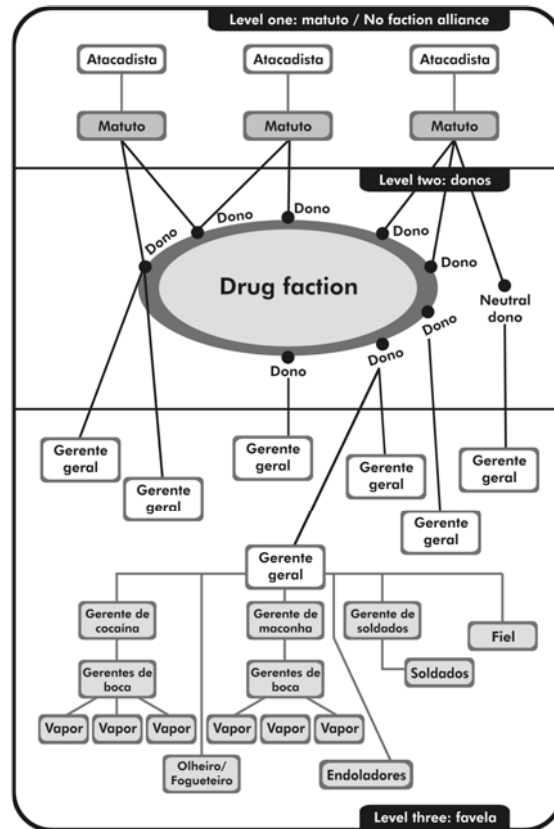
Level one: matuto / No faction alliance

Atacadista
Atacadista
Atacadista

Matuto
Matuto
Matuto

Level two: donos

Dono
Dono
Dono
Dono
Dono

Drug faction

Neutral dono

Dono
Dono
Dono

Gerente geral
Gerente geral
Gerente geral
Gerente geral
Gerente geral
Gerente geral

Gerente geral

Gerente de cocaína
Gerente de maconha
Gerente de soldados
Fiel

Soldados

Gerentes de boca
Gerentes de boca

Vapor
Vapor
Vapor
Vapor
Vapor
Vapor

Olheiro/ Fogueteiro
Endoladores

Level three: favela